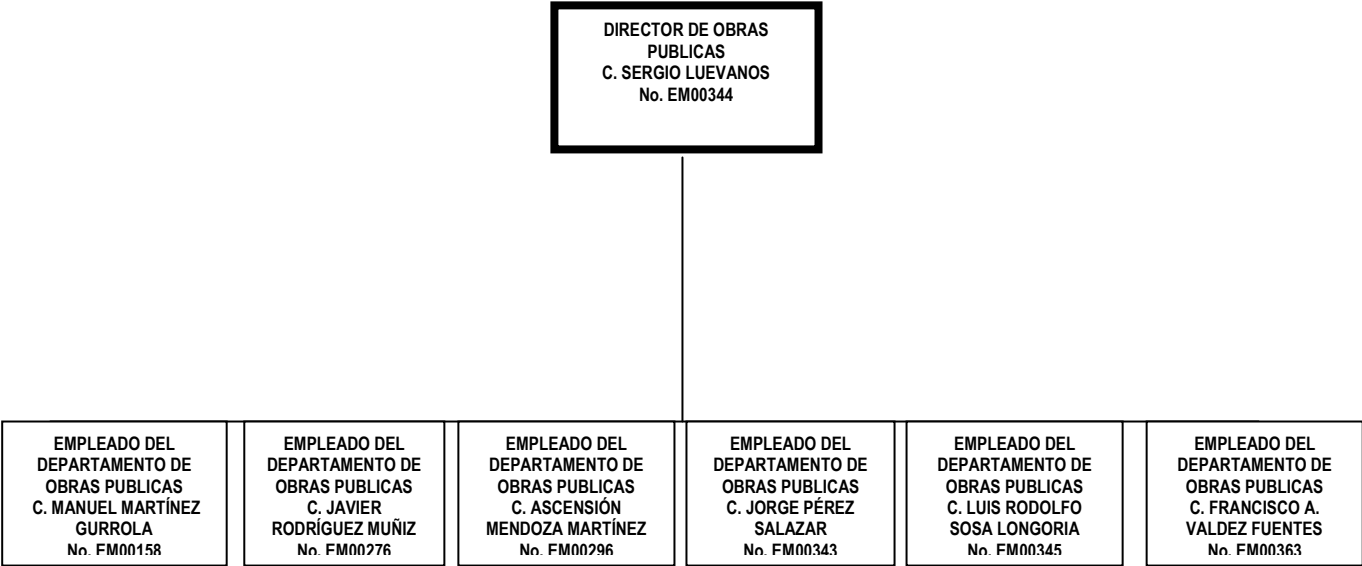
DIRECTOR DE OBRAS PUBLICAS
C. SERGIO LUEVANOS
No. EM00344

EMPLEADO DEL DEPARTAMENTO DE OBRAS PUBLICAS
C. MANUEL MARTÍNEZ GURROLA
No. EM00158

EMPLEADO DEL DEPARTAMENTO DE OBRAS PUBLICAS
C. JAVIER RODRÍGUEZ MUÑIZ
No. EM00276

EMPLEADO DEL DEPARTAMENTO DE OBRAS PUBLICAS
C. ASCENSIÓN MENDOZA MARTÍNEZ
No. EM00296

EMPLEADO DEL DEPARTAMENTO DE OBRAS PUBLICAS
C. JORGE PÉREZ SALAZAR
No. EM00343

EMPLEADO DEL DEPARTAMENTO DE OBRAS PUBLICAS
C. LUIS RODOLFO SOSA LONGORIA
No. EM00345

EMPLEADO DEL DEPARTAMENTO DE OBRAS PUBLICAS
C. FRANCISCO A. VALDEZ FUENTES
No. EM00363